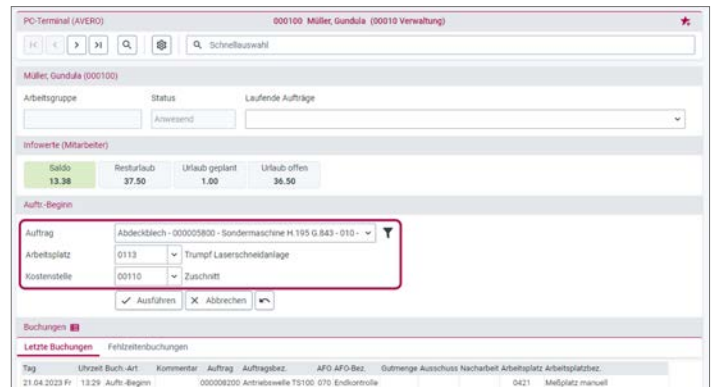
PC-Terminal (AVERO)
000100 Müller, Gundula (00010 Verwaltung)

Schnellauswahl

Müller, Gundula (000100)

Arbeitsgruppe
Status
Laufende Aufträge
Anwesend

Infowerte (Mitarbeiter)

| Saldo | Resturlaub | Urlaub geplant | Urlaub offen |
|---|---|---|---|
| 13.38 | 37.50 | 1.00 | 36.50 |

Auftr.-Beginn

Auftrag: Abdeckblech - 000005800 - Sondermaschine H.195 G.843 - 010 -
Arbeitsplatz: 0113 Trumpf Laserschneidanlage
Kostenstelle: 00110 Zuschnitt

Ausführen
Abbrechen

Buchungen

Letzte Buchungen
Fehlzeitenbuchungen

| Tag | Uhrzeit | Buch.-Art | Kommentar | Auftrag | Auftragsbez. | AFO | AFO-Bez. | Gutmenge | Ausschuss | Nacharbeit | Arbeitsplatz | Arbeitsplatzbez. |
|---|---|---|---|---|---|---|---|---|---|---|---|---|
| 21.04.2023 Fr | 13:29 | Auftr.-Beginn | | 000008200 | Antriebswelle TS100 | 070 | Endkontrolle | | | | 0421 | Meßplatz manuell |